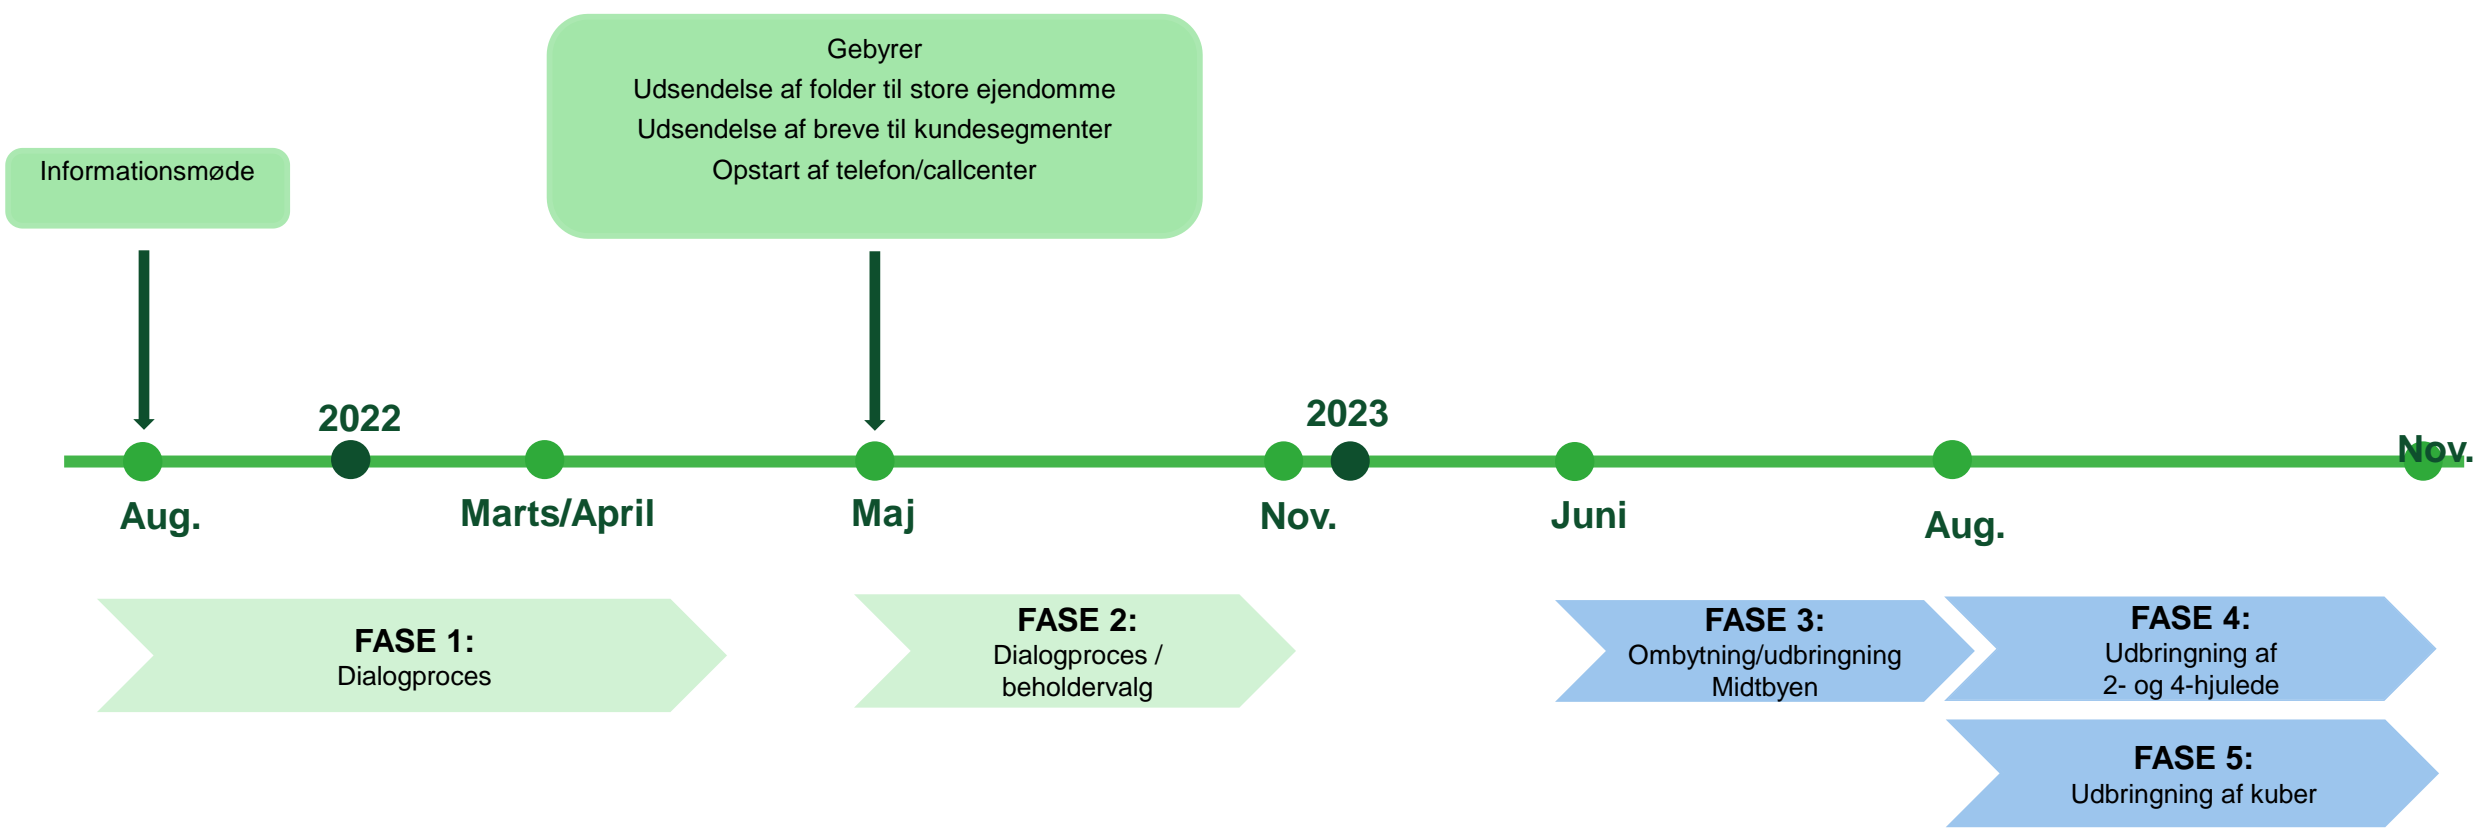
Informationsmøde

Gebyrer
Udsendelse af folder til store ejendomme
Udsendelse af breve til kundesegmenter
Opstart af telefon/callcenter

2022

2023

Nov.

Aug.

Marts/April

Maj

Nov.

Juni

Aug.

FASE 1:
Dialogproces

FASE 2:
Dialogproces / beholdervalg

FASE 3:
Ombytning/udbringning Midtbyen

FASE 4:
Udbringning af 2- og 4-hjulede

FASE 5:
Udbringning af kuber